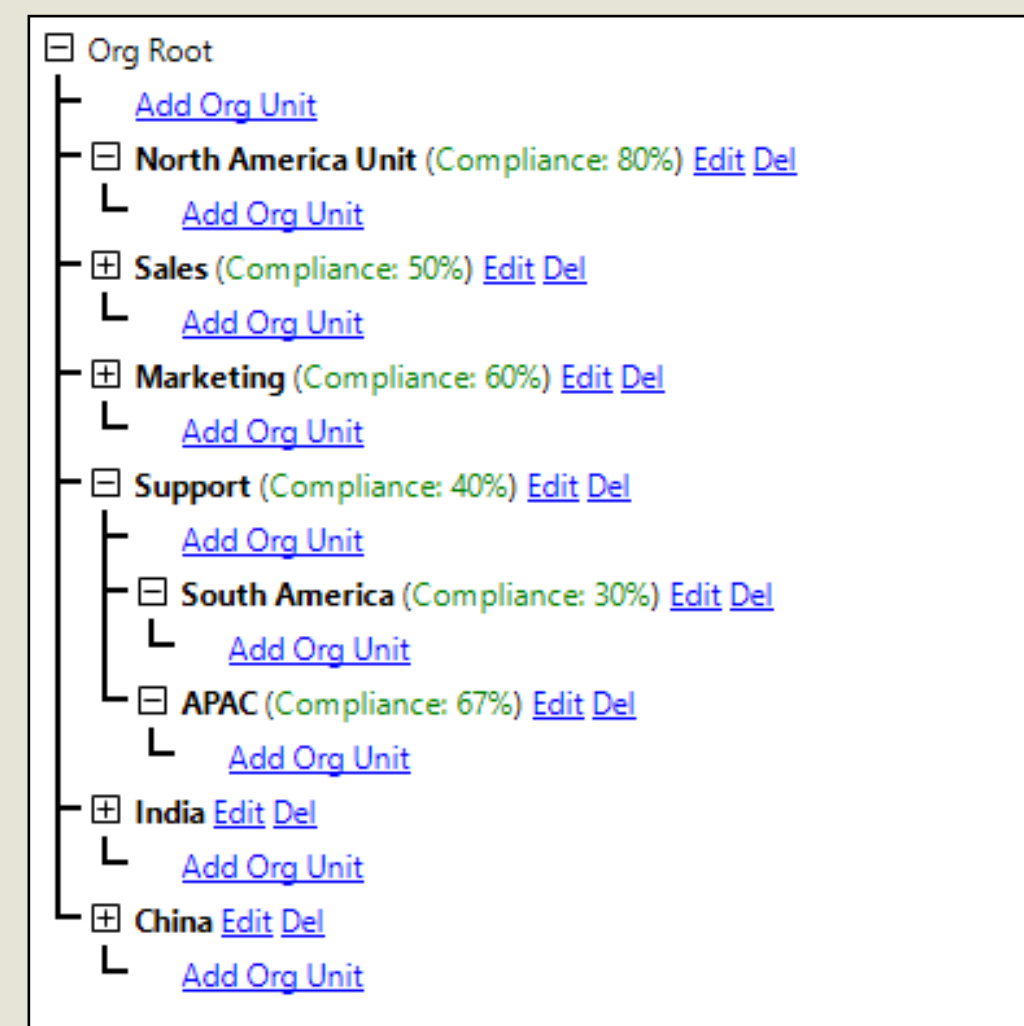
Org Root

Add Org Unit

North America Unit (Compliance: 80%) Edit Del

Add Org Unit

Sales (Compliance: 50%) Edit Del

Add Org Unit

Marketing (Compliance: 60%) Edit Del

Add Org Unit

Support (Compliance: 40%) Edit Del

Add Org Unit

South America (Compliance: 30%) Edit Del

Add Org Unit

APAC (Compliance: 67%) Edit Del

Add Org Unit

India Edit Del

Add Org Unit

China Edit Del

Add Org Unit